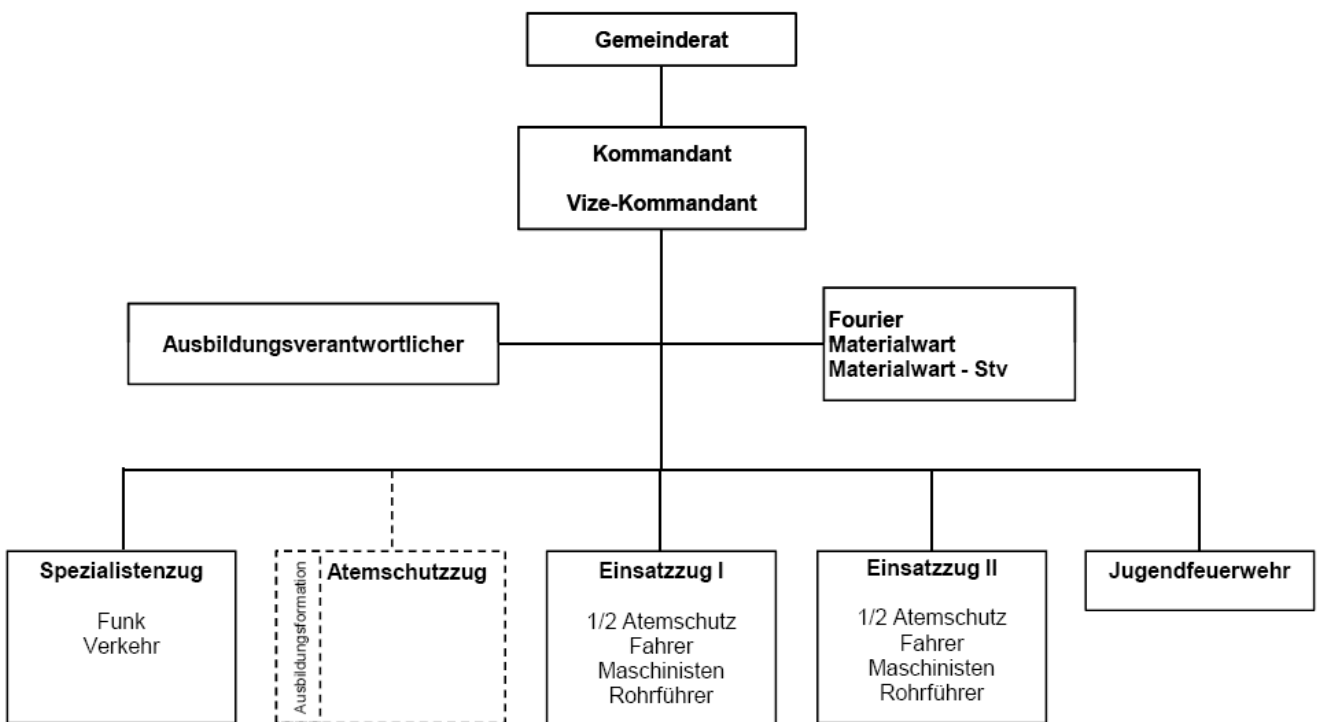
Gemeinderat

Kommandant

Vize-Kommandant

Ausbildungsverantwortlicher

Fourier
Materialwart
Materialwart - Stv

Spezialistenzug

Funk
Verkehr

Ausbildungsformation

Atemschutzzug

Einsatzzug I

1/2 Atemschutz
Fahrer
Maschinisten
Rohrführer

Einsatzzug II

1/2 Atemschutz
Fahrer
Maschinisten
Rohrführer

Jugendfeuerwehr